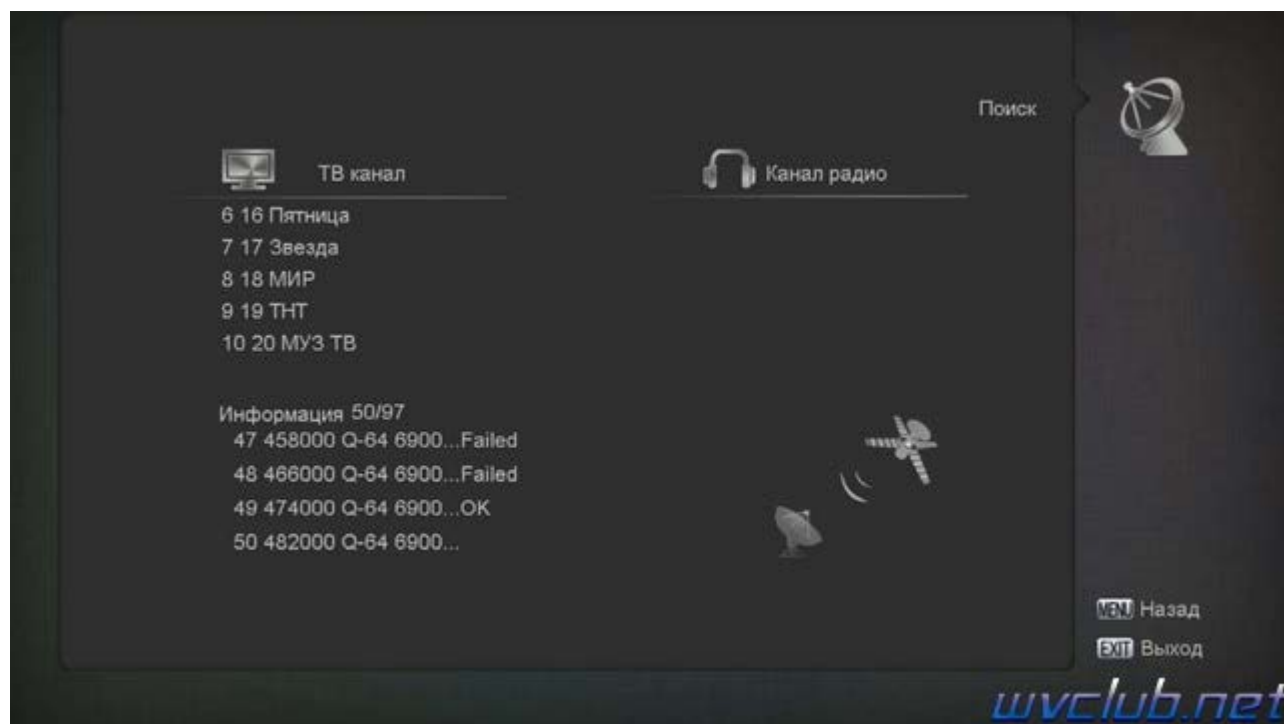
Поиск

ТВ канал

Канал радио

6 16 Пятница
7 17 Звезда
8 18 МИР
9 19 ТНТ
10 20 МУЗ ТВ

Информация 50/97
47 458000 Q-64 6900...Failed
48 466000 Q-64 6900...Failed
49 474000 Q-64 6900...OK
50 482000 Q-64 6900...

MENU Назад
EXIT Выход

uvclub.net